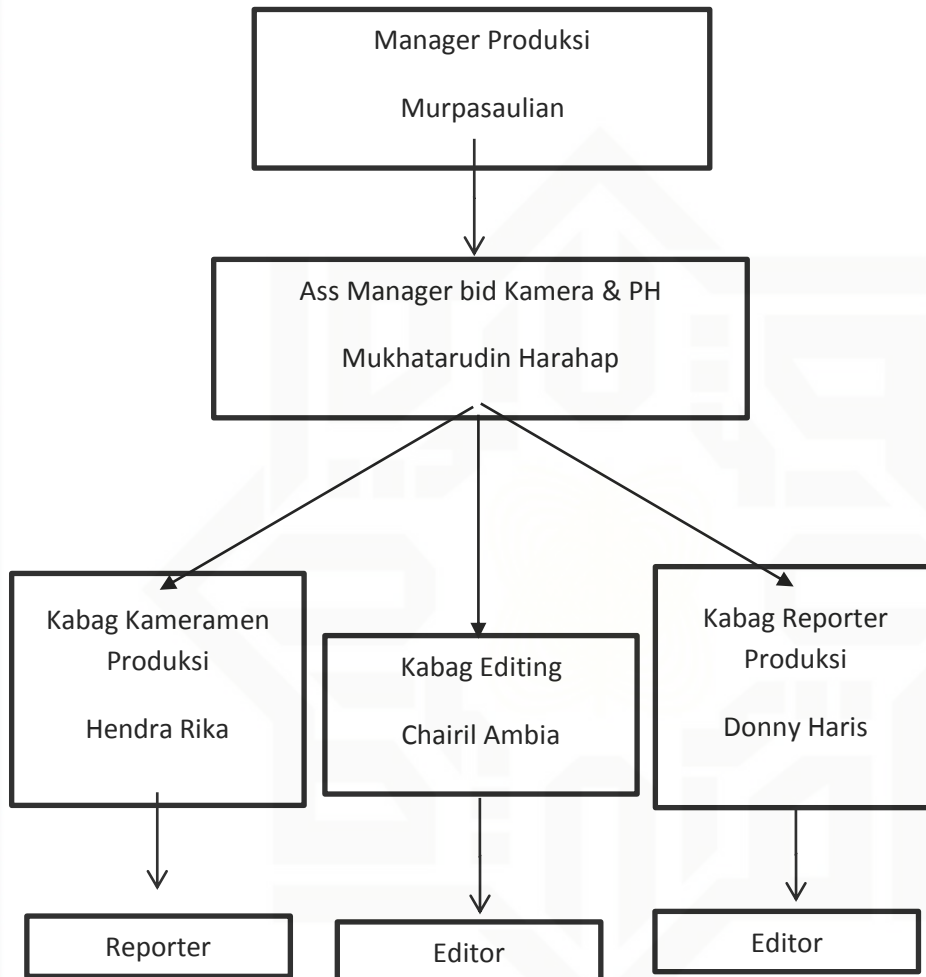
Manager Produksi

Murpasaulian

Ass Manager bid Kamera & PH

Mukhatarudin Harahap

Kabag Kameramen Produksi

Hendra Rika

Kabag Editing

Chairil Ambia

Kabag Reporter Produksi

Donny Haris

Reporter

Editor

Editor